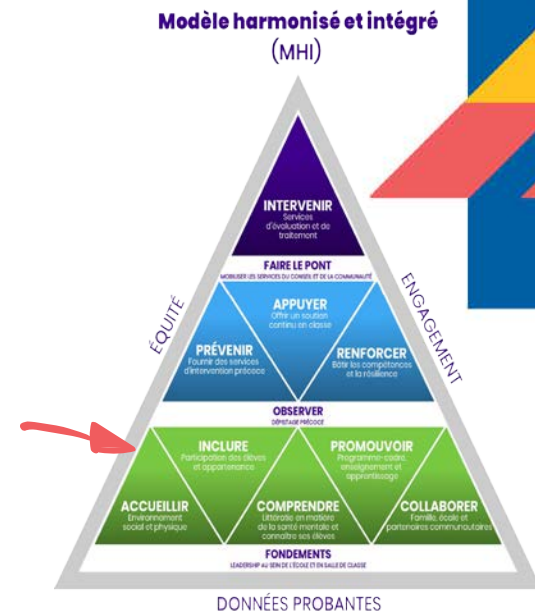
Modèle harmonisé et intégré
(MHI)

INTERVENIR
Services d'évaluation et de traitement

FAIRE LE PONT
MOBILISER LES SERVICES DU CONSEIL ET DE LA COMMUNAUTÉ

APPUYER
Offrir un soutien continu en classe

PRÉVENIR
Fournir des services d'intervention précoce

RENFORCER
Bâtir les compétences et la résilience

OBSERVER
DÉPISTAGE PRÉCOCE

INCLURE
Participation des élèves et appartenance

PROMOUVOIR
Programme-cadre, enseignement et apprentissage

ACCUEILLIR
Environnement social et physique

COMPRENDRE
Littératie en matière de la santé mentale et connaître ses élèves

COLLABORER
Famille, école et partenaires communautaires

FONDEMENTS
LEADERSHIP AU SEIN DE L'ÉCOLE ET EN SALLE DE CLASSE

ÉQUITÉ

ENGAGEMENT

DONNÉES PROBANTES